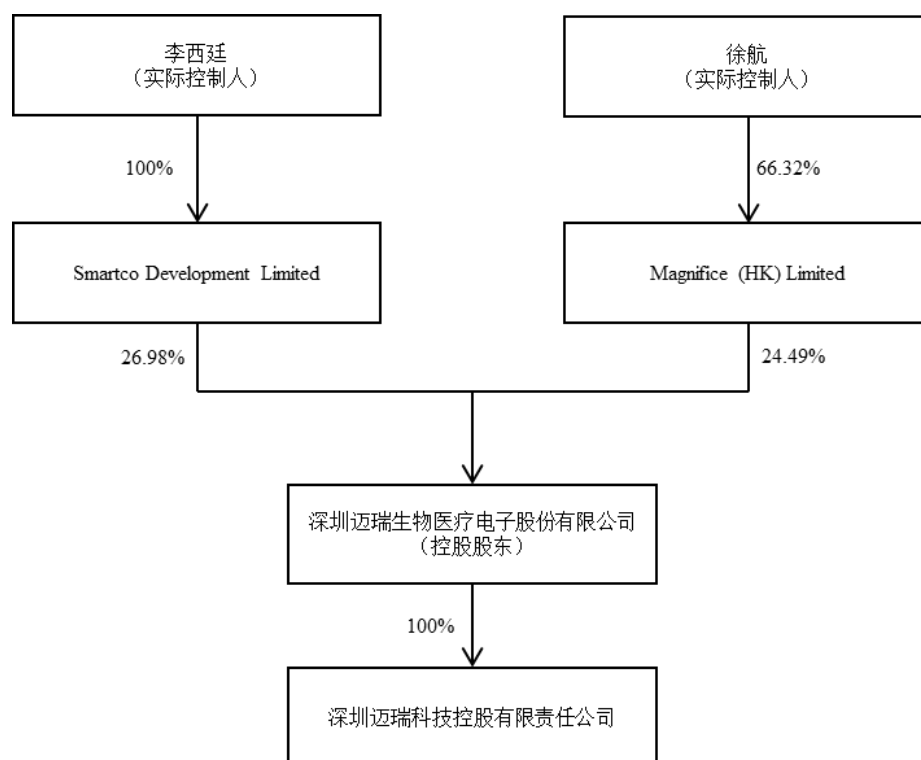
李西廷
（实际控制人）

徐航
（实际控制人）

100%

66.32%

Smartco Development Limited

Magnifice (HK) Limited

26.98%

24.49%

深圳迈瑞生物医疗电子股份有限公司
（控股股东）

100%

深圳迈瑞科技控股有限责任公司